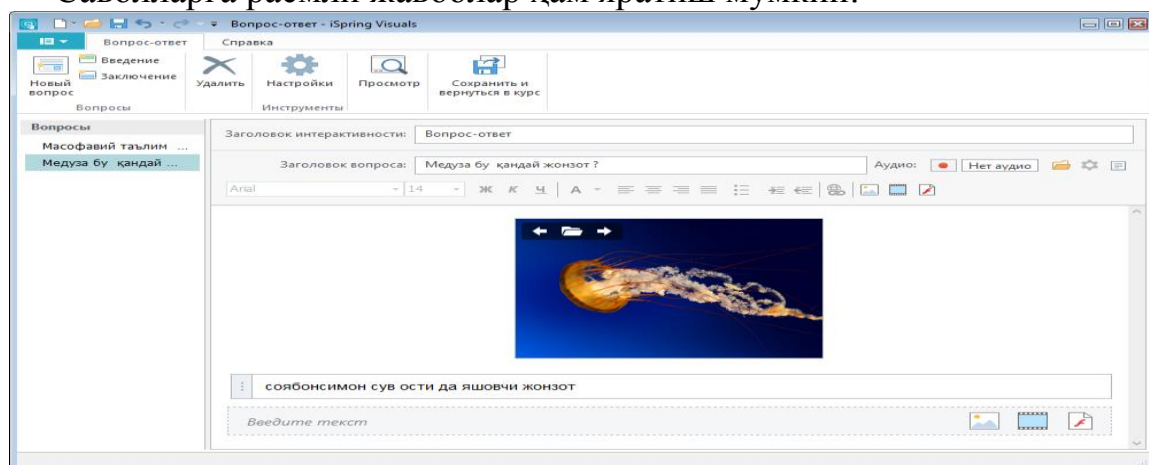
Саволларга расмли жавоблар ҳам яратиш мумкин.

Вопрос-ответ - iSpring Visuals

Вопрос-ответ Справка

Новый вопрос
Введение
Заключение
Вопросы
Удалить
Настройки
Инструменты
Просмотр
Сохранить и вернуться в курс

Вопросы
Масофавий таълим ...
Медуза бу қандай ...

Заголовок интерактивности: Вопрос-ответ

Заголовок вопроса: Медуза бу қандай жонзот ?

Аудио: Нет аудио

Arial 14 Ж К Ч А

соябонсимон сув ости да яшовчи жонзот

Введите текст